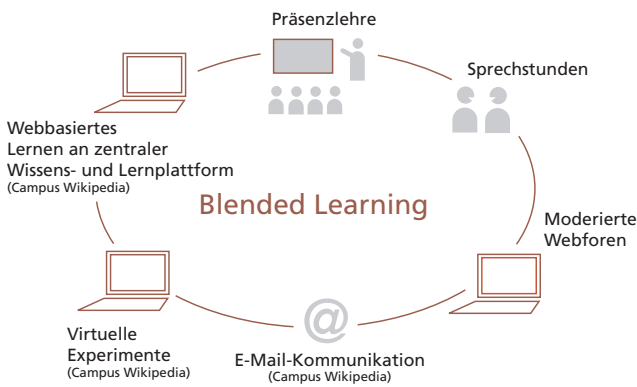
Präsenzlehre

Sprechstunden

Webbasiertes Lernen an zentraler Wissens- und Lernplattform
(Campus Wikipedia)

Blended Learning

Moderierte Webforen

@

Virtuelle Experimente
(Campus Wikipedia)

E-Mail-Kommunikation
(Campus Wikipedia)